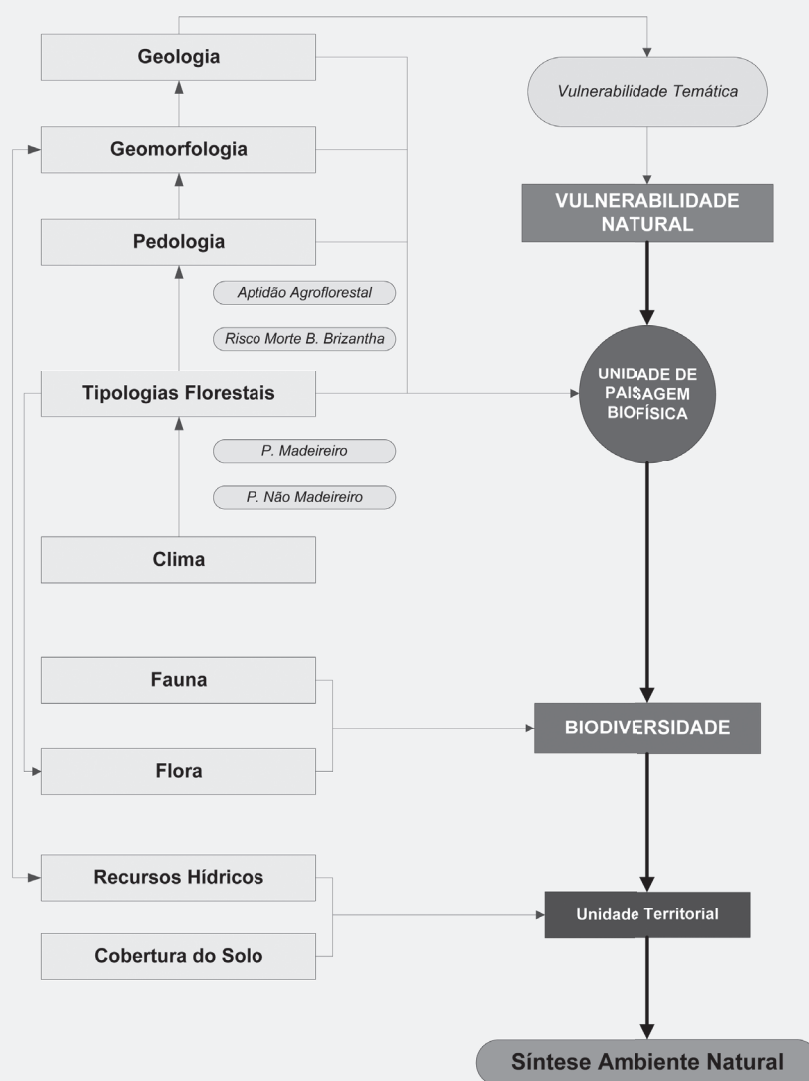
Geologia

Vulnerabilidade Temática

Geomorfologia

VULNERABILIDADE NATURAL

Pedologia

Aptidão Agroflorestal

Risco Morte B. Brizantha

UNIDADE DE PAISAGEM BIOFÍSICA

Tipologias Florestais

P. Madeireiro

P. Não Madeireiro

Clima

Fauna

BIODIVERSIDADE

Flora

Recursos Hídricos

Unidade Territorial

Cobertura do Solo

Síntese Ambiente Natural